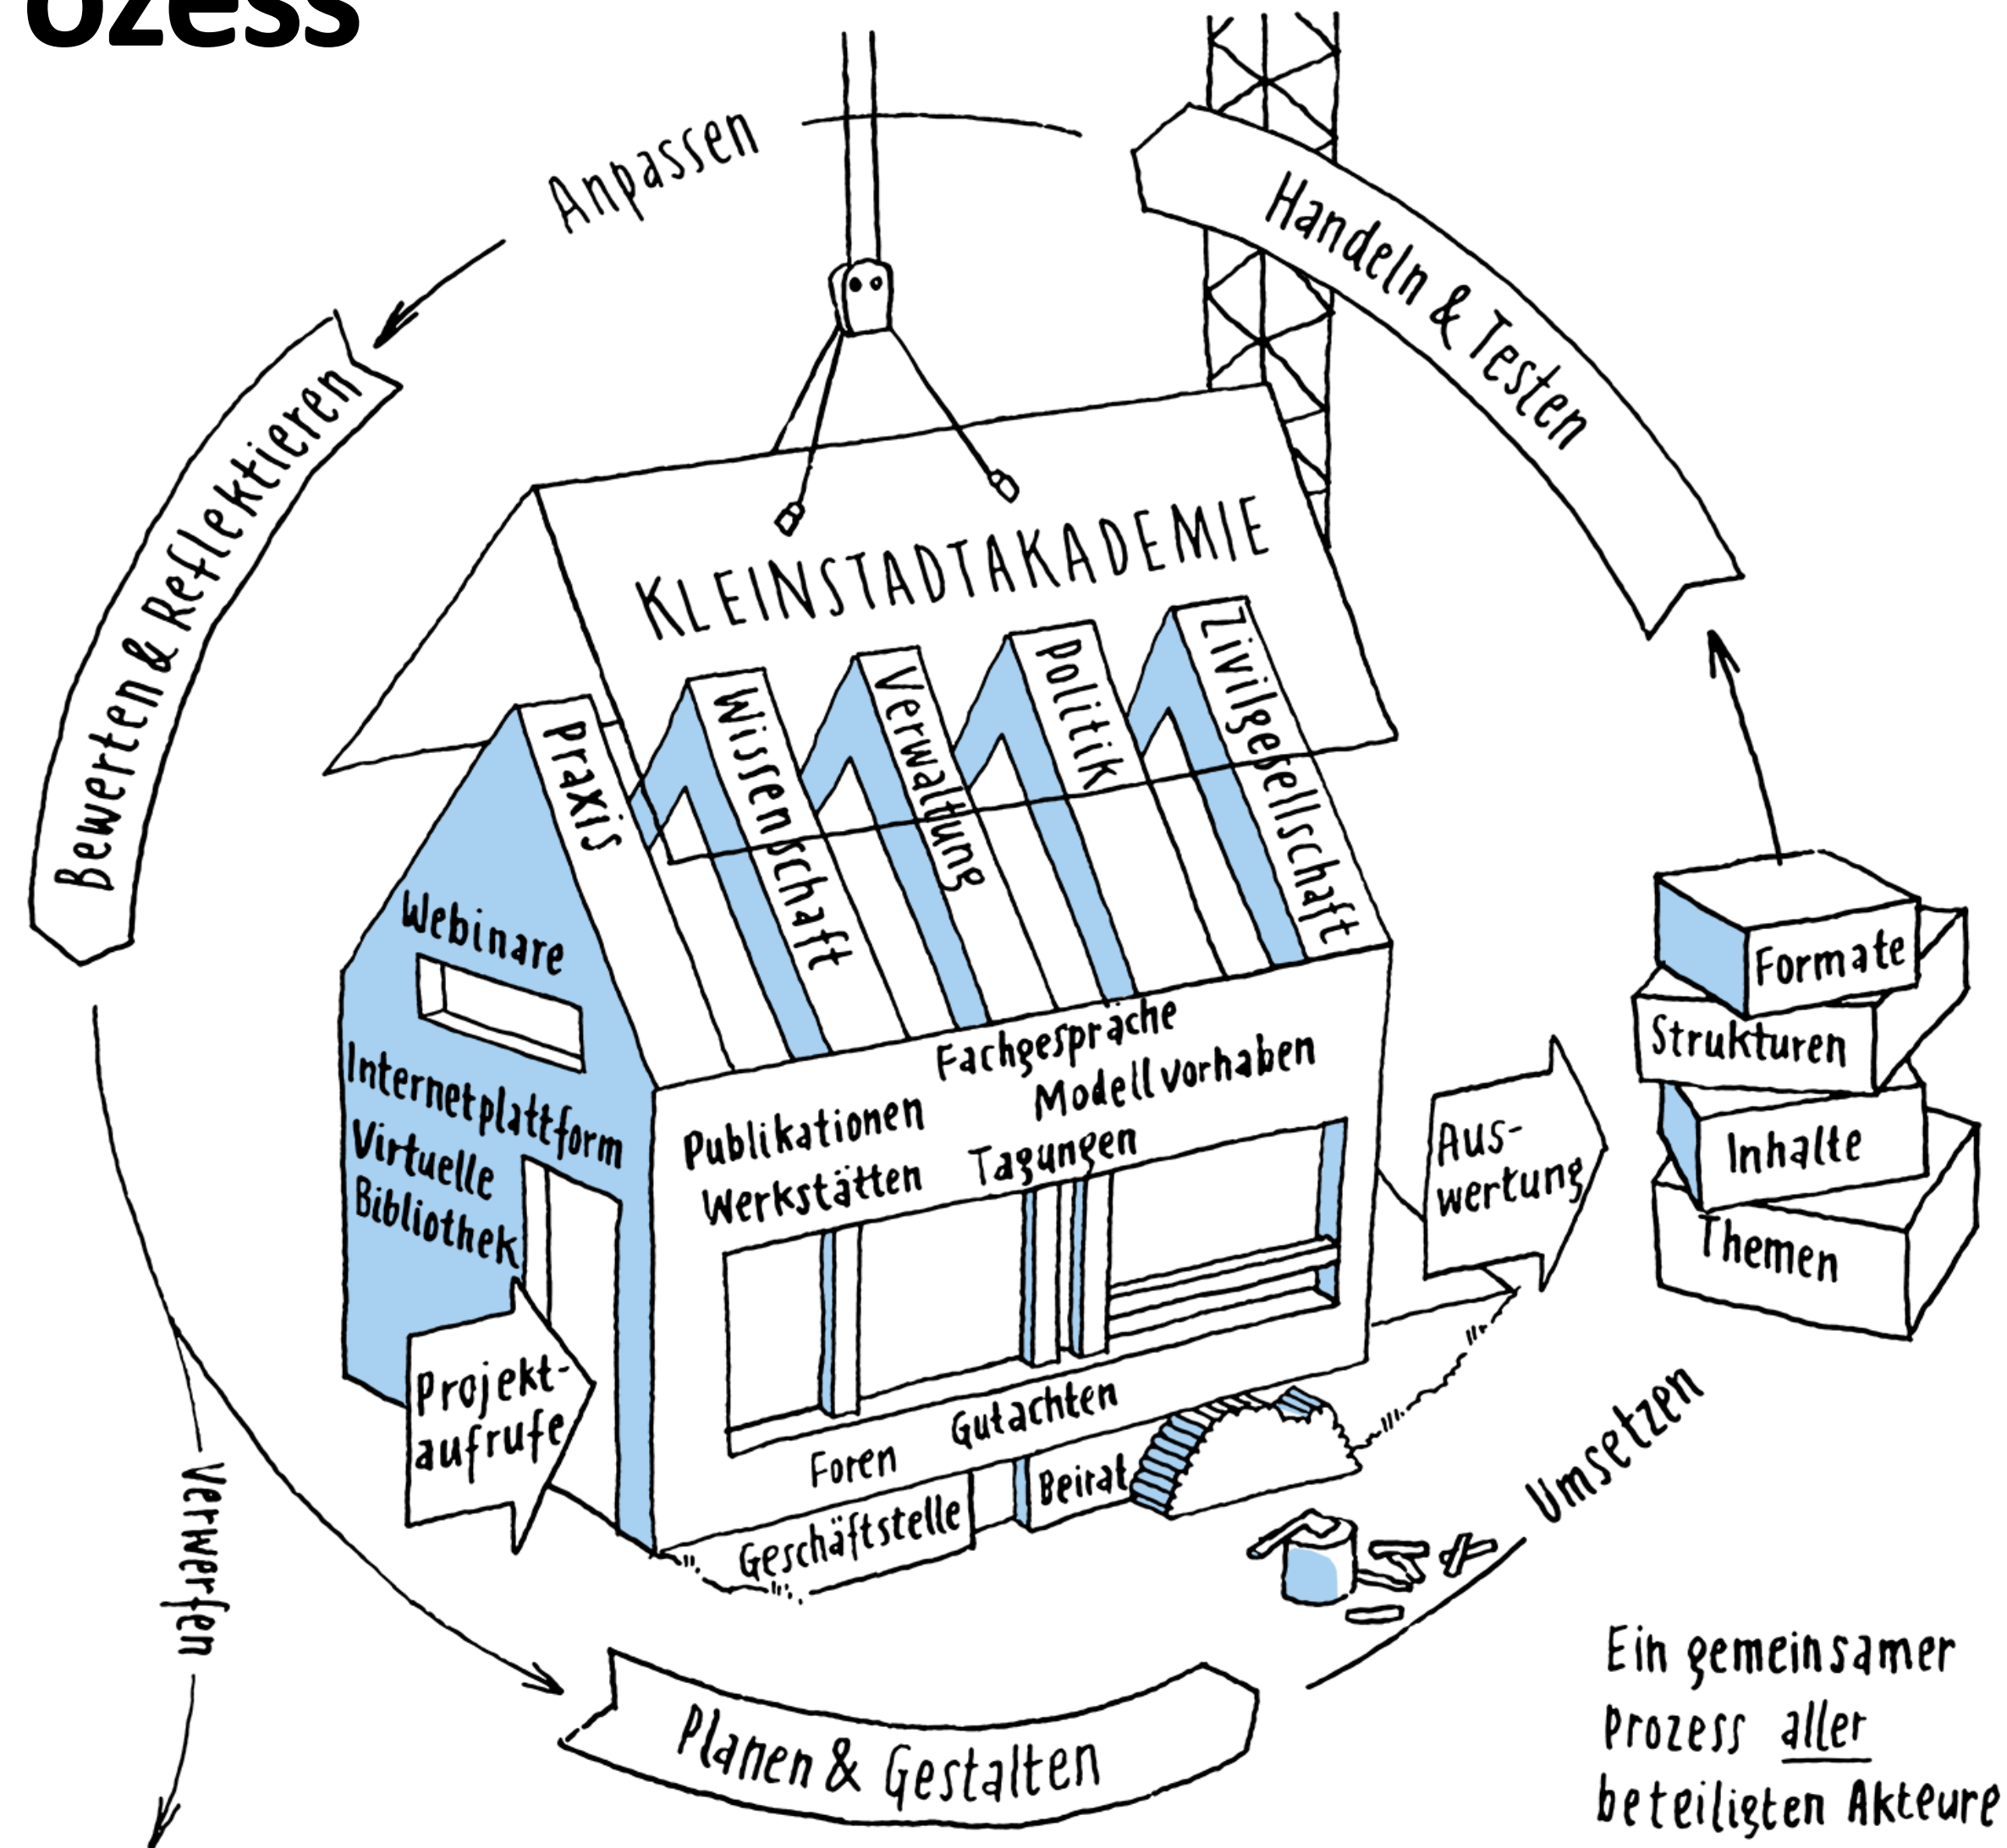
ozess

Anpassen

Handeln & Testen

Bewerten & Reflektieren

KLEINSTADTAKADEMIE

Praxis

Wissenschaft

Verwaltung

Politik

Zivilgesellschaft

Webinare

Internetplattform

Virtuelle Bibliothek

Projektaufrufe

Fachgespräche

Modellvorhaben

Publikationen

Werkstätten

Tagungen

Gutachten

Foren

Beirat

Geschäftsstelle

Auswertung

Formate

Strukturen

Inhalte

Themen

Umsetzen

Verwerfen

Planen & Gestalten

Ein gemeinsamer Prozess aller beteiligten Akteure